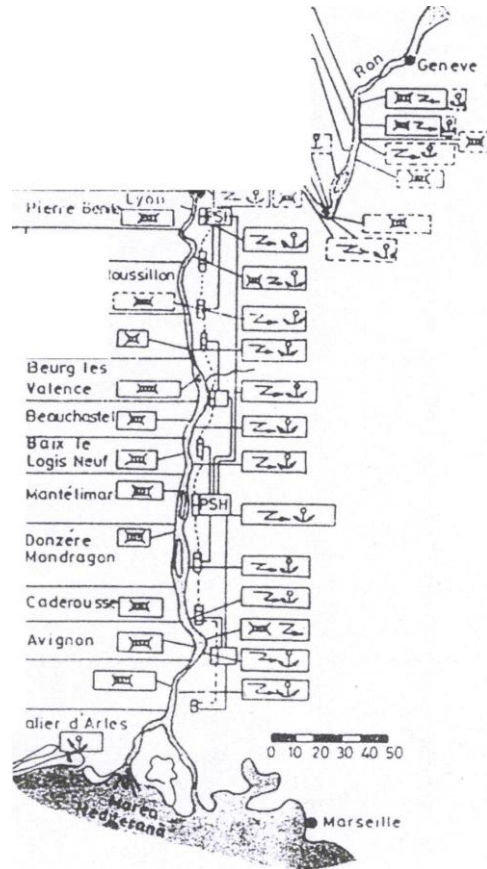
Ron
Geneve
Lyon
Pierre Bénite
SI
Roussillon
Beurg les Valence
Beauchastel
Baix le Logis Neuf
Montélimar
PSH
Donzère Mondragon
Caderousse
Avignon
B
alier d'Arles
0 10 20 30 40 50
Marea Mediterană
Marseille